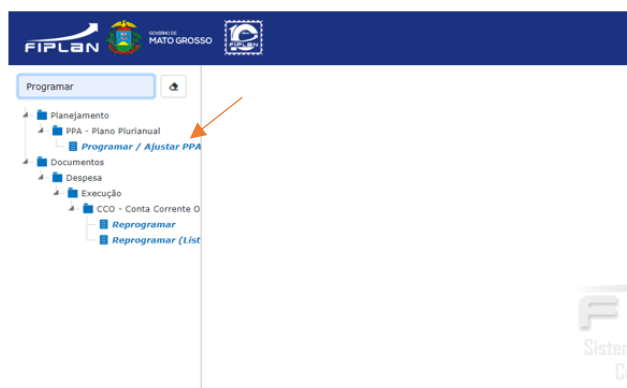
FIPLAN GOVERNO DE MATO GROSSO FIPLAN

Programar

Planejamento
PPA - Plano Plurianual
Programar / Ajustar PPA
Documentos
Despesa
Execução
CCO - Conta Corrente O
Reprogramar
Reprogramar (List

F
Sister
C